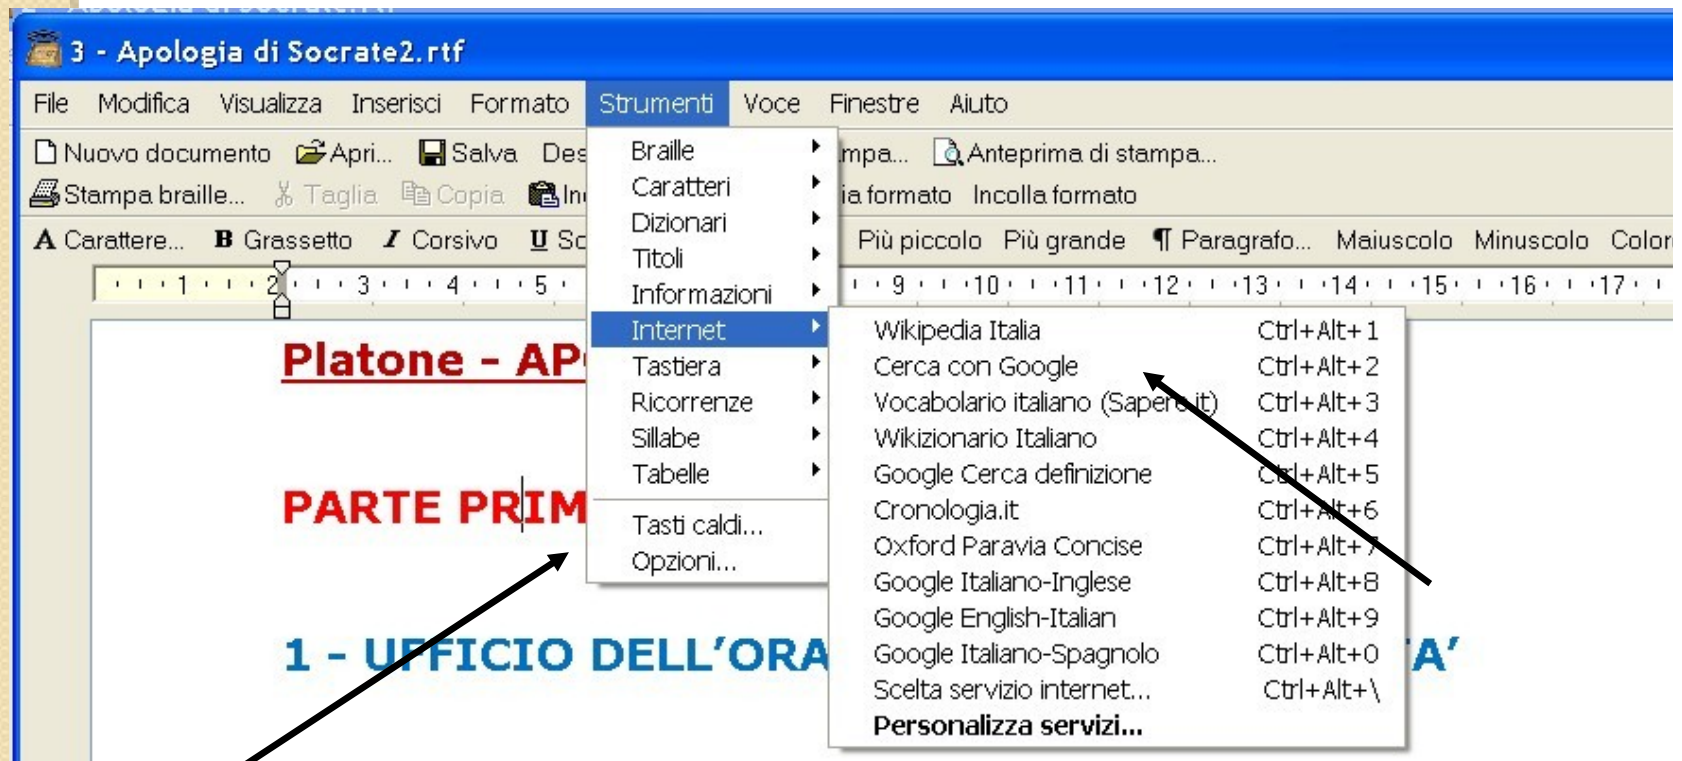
3 - Apologia di Socrate2.rtf

File Modifica Visualizza Inserisci Formato Strumenti Voce Finestre Aiuto

Nuovo documento Apri... Salva Des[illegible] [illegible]mpa... Anteprima di stampa...

Stampa braille... Taglia Copia In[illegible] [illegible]ia formato Incolla formato

A Carattere... B Grassetto I Corsivo U Sc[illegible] Più piccolo Più grande ¶ Paragrafo... Maiuscolo Minuscolo Color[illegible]

1 2 3 4 5 9 10 11 12 13 14 15 16 17

Braille
Caratteri
Dizionari
Titoli
Informazioni
Internet
Tastiera
Ricorrenze
Sillabe
Tabelle
Tasti caldi...
Opzioni...

| | |
|---|---|
| Wikipedia Italia | Ctrl+Alt+1 |
| Cerca con Google | Ctrl+Alt+2 |
| Vocabolario italiano (Sapere.it) | Ctrl+Alt+3 |
| Wikizionario Italiano | Ctrl+Alt+4 |
| Google Cerca definizione | Ctrl+Alt+5 |
| Cronologia.it | Ctrl+Alt+6 |
| Oxford Paravia Concise | Ctrl+Alt+7 |
| Google Italiano-Inglese | Ctrl+Alt+8 |
| Google English-Italian | Ctrl+Alt+9 |
| Google Italiano-Spagnolo | Ctrl+Alt+0 |
| Scelta servizio internet... | Ctrl+Alt+\ |
| Personalizza servizi... | |

Platone - AP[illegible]

PARTE PRIM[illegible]

1 - UFFICIO DELL'ORA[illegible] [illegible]A'